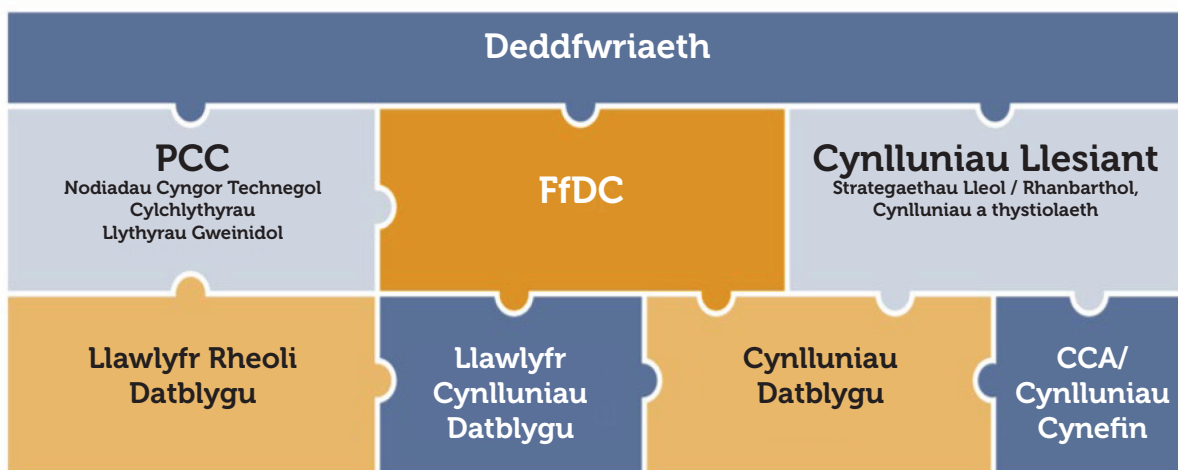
Deddfwriaeth

PCC
Nodiadau Cyngor Technegol
Cylchlythyrau
Llythyrau Gweinidol

FfDC

Cynlluniau Llesiant
Strategaethau Lleol / Rhanbarthol,
Cynlluniau a thystiolaeth

Llawlyfr Rheoli Datblygu

Llawlyfr Cynlluniau Datblygu

Cynlluniau Datblygu

CCA/ Cynlluniau Cynefin